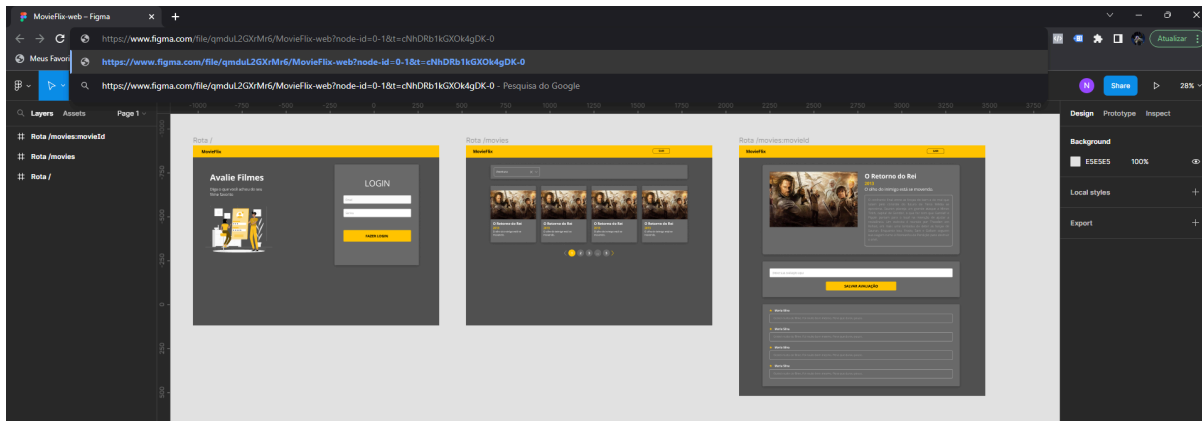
MovieFlix-web – Figma ✕ +

https://www.figma.com/file/qmduL2GXrMr6/MovieFlix-web?node-id=0-1&t=cNhDRb1kGXOk4gDK-0

Meus Favori

https://www.figma.com/file/qmduL2GXrMr6/MovieFlix-web?node-id=0-1&t=cNhDRb1kGXOk4gDK-0

https://www.figma.com/file/qmduL2GXrMr6/MovieFlix-web?node-id=0-1&t=cNhDRb1kGXOk4gDK-0 - Pesquisa do Google

Atualizar

N Share 28%

Layers Assets Page 1

Rota /movies:movieId
Rota /movies
Rota /

-1000 -750 -500 -250 0 250 500 750 1000 1250 1500 1750 2000 2250 2500 2750 3000 3250 3500 3750

Rota /
MovieFlix
Avalie Filmes
LOGIN
FAZER LOGIN

Rota /movies
MovieFlix
O Retorno do Rei
O Retorno do Rei
O Retorno do Rei
O Retorno do Rei

Rota /movies:movieId
MovieFlix
O Retorno do Rei
2013
O olho do inimigo está se movendo.
SALVAR AVALIAÇÃO

Design Prototype Inspect
Background
E5E5E5 100%
Local styles
Export